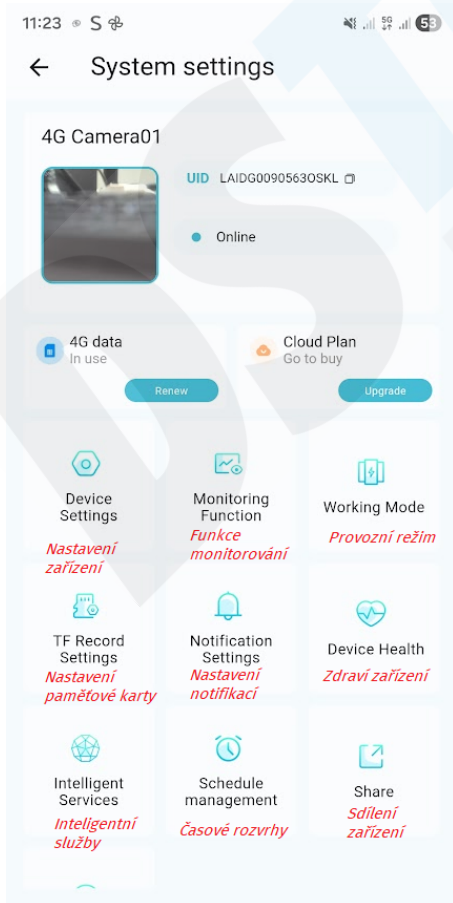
11:23 S 5G 53

← System settings

4G Camera01

UID LAIDG0090563OSKL

Online

4G data
In use
Renew

Cloud Plan
Go to buy
Upgrade

Device Settings
Nastavení zařízení

Monitoring Function
Funkce monitorování

Working Mode
Provozní režim

TF Record Settings
Nastavení paměťové karty

Notification Settings
Nastavení notifikací

Device Health
Zdraví zařízení

Intelligent Services
Inteligentní služby

Schedule management
Časové rozvrhy

Share
Sdílení zařízení